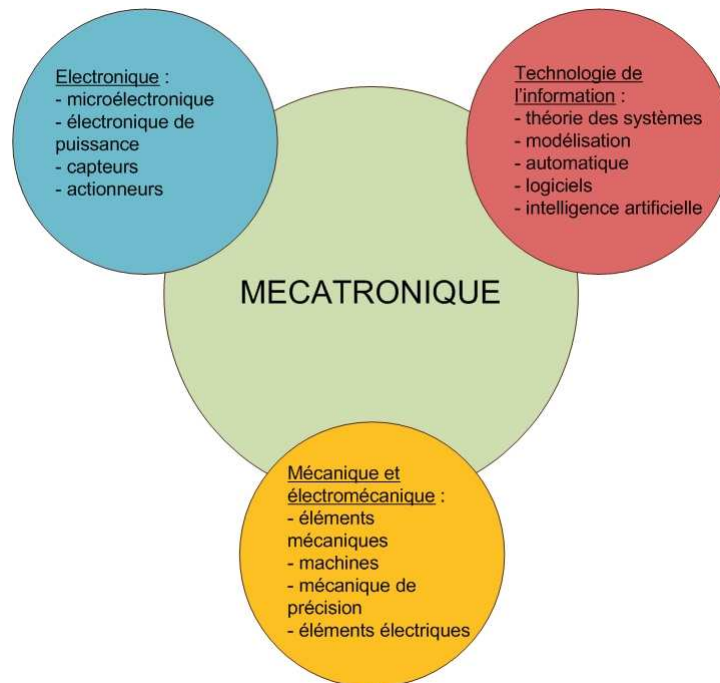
Electronique :
- microélectronique
- électronique de puissance
- capteurs
- actionneurs

Technologie de l'information :
- théorie des systèmes
- modélisation
- automatique
- logiciels
- intelligence artificielle

MECATRONIQUE

Mécanique et électromécanique :
- éléments mécaniques
- machines
- mécanique de précision
- éléments électriques